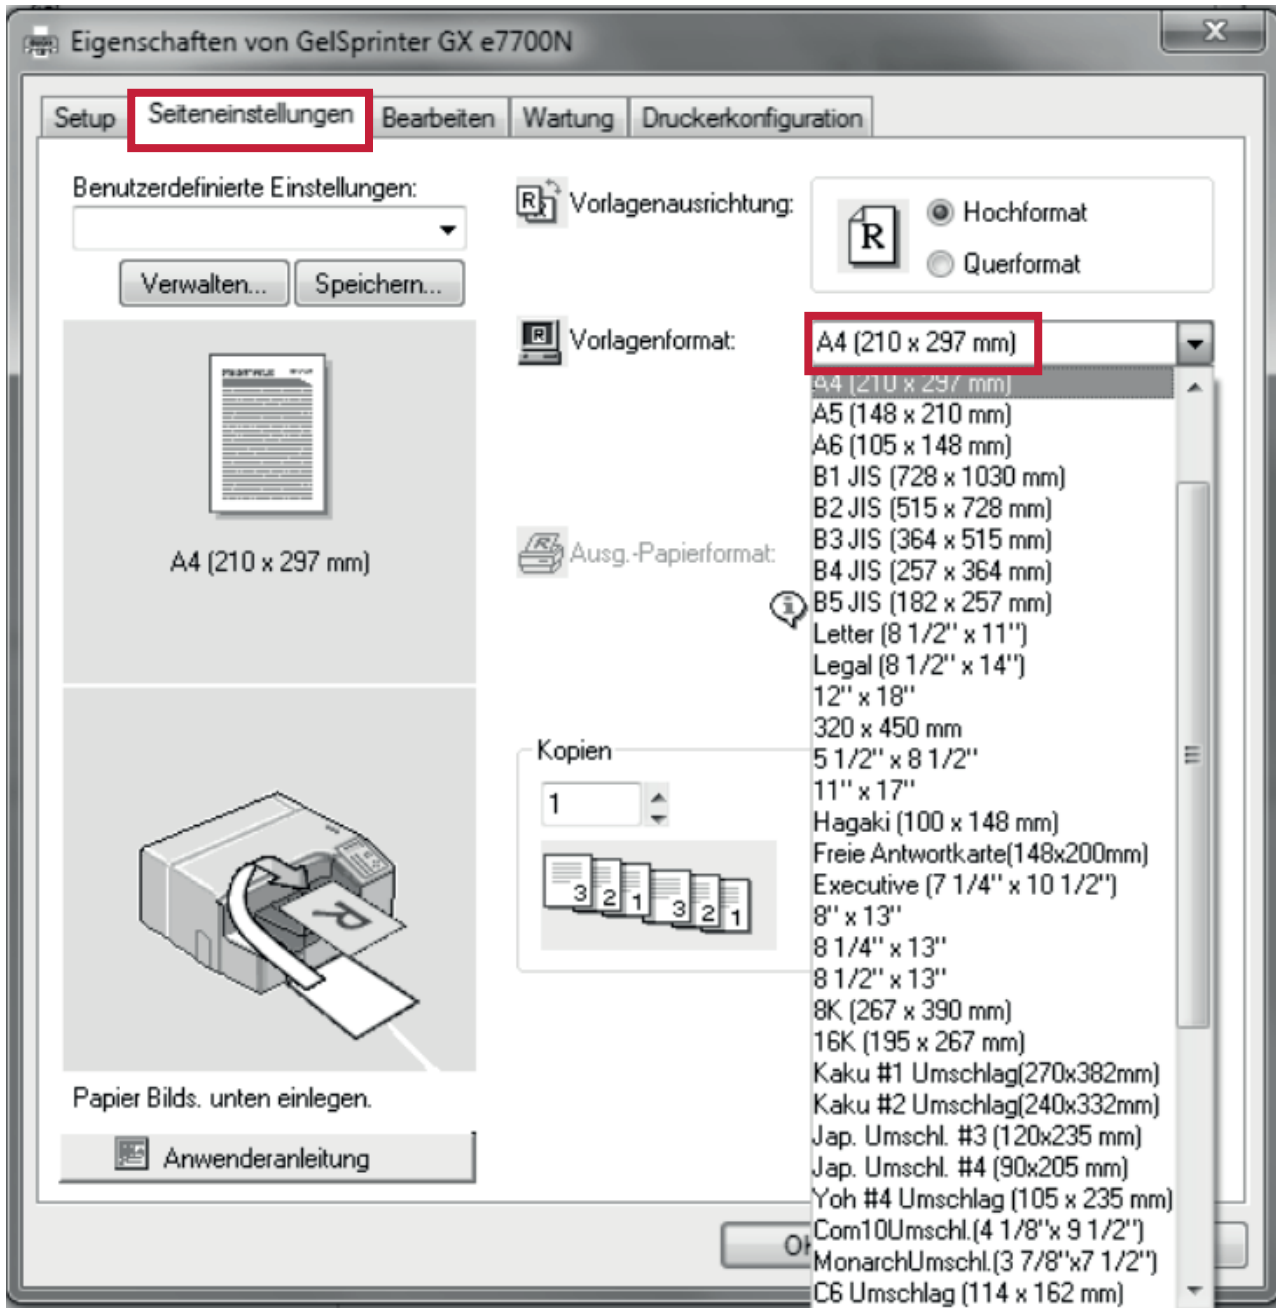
Eigenschaften von GelSprinter GX e7700N

Setup | Seiteneinstellungen | Bearbeiten | Wartung | Druckerkonfiguration

Benutzerdefinierte Einstellungen:

Verwalten... Speichern...

A4 (210 x 297 mm)

Papier Bilds. unten einlegen.

Anwenderanleitung

Vorlagenausrichtung:

R

Hochformat

Querformat

Vorlagenformat:

A4 (210 x 297 mm)

A4 (210 x 297 mm)
A5 (148 x 210 mm)
A6 (105 x 148 mm)
B1 JIS (728 x 1030 mm)
B2 JIS (515 x 728 mm)
B3 JIS (364 x 515 mm)
B4 JIS (257 x 364 mm)
B5 JIS (182 x 257 mm)
Letter (8 1/2" x 11")
Legal (8 1/2" x 14")
12" x 18"
320 x 450 mm
5 1/2" x 8 1/2"
11" x 17"
Hagaki (100 x 148 mm)
Freie Antwortkarte(148x200mm)
Executive (7 1/4" x 10 1/2")
8" x 13"
8 1/4" x 13"
8 1/2" x 13"
8K (267 x 390 mm)
16K (195 x 267 mm)
Kaku #1 Umschlag(270x382mm)
Kaku #2 Umschlag(240x332mm)
Jap. Umschl. #3 (120x235 mm)
Jap. Umschl. #4 (90x205 mm)
Yoh #4 Umschlag (105 x 235 mm)
Com10Umschl.(4 1/8"x 9 1/2")
MonarchUmschl.(3 7/8"x7 1/2")
C6 Umschlag (114 x 162 mm)

Ausg.-Papierformat:

Kopien

1

3 2 1 3 2 1

OK